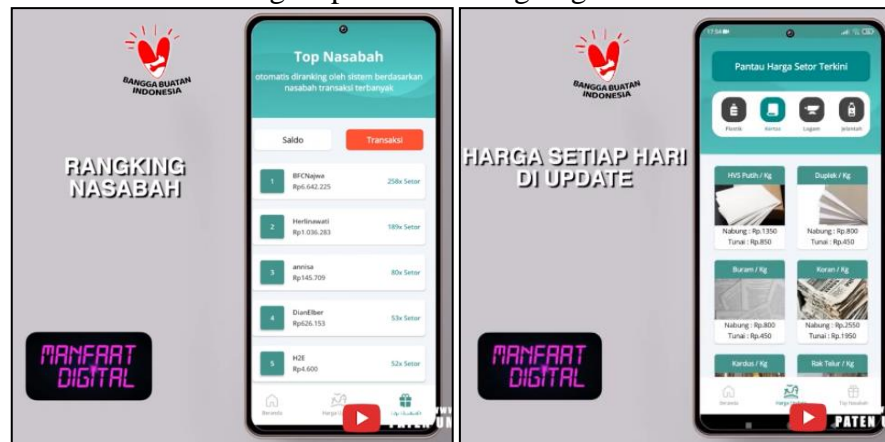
BANGGA BUATAN INDONESIA

RANGKING NASABAH

MANFAAT DIGITAL

Top Nasabah

otomatis diranking oleh sistem berdasarkan nasabah transaksi terbanyak

Saldo

Transaksi

1 BFCNajwa Rp6.642.225 258x Setor

2 Herlinawati Rp1.036.283 189x Setor

3 annisa Rp145.709 80x Setor

4 DianElber Rp626.153 53x Setor

5 H2E Rp4.600 52x Setor

Beranda

Harga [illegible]

Top Nasabah

PATEN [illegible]

BANGGA BUATAN INDONESIA

HARGA SETIAP HARI DI UPDATE

MANFAAT DIGITAL

Pantau Harga Setor Terkini

Plastik

Kertas

Logam

Jelantah

HVS Putih / Kg

Nabung : Rp.1350

Tunai : Rp.850

Duplek / Kg

Nabung : Rp.800

Tunai : Rp.450

Buram / Kg

Nabung : Rp.800

Tunai : Rp.450

Koran / Kg

Nabung : Rp.2550

Tunai : Rp.1950

Kardus / Kg

Rak Telur / Kg

Beranda

Harga Setor

Top Nasabah

PATEN